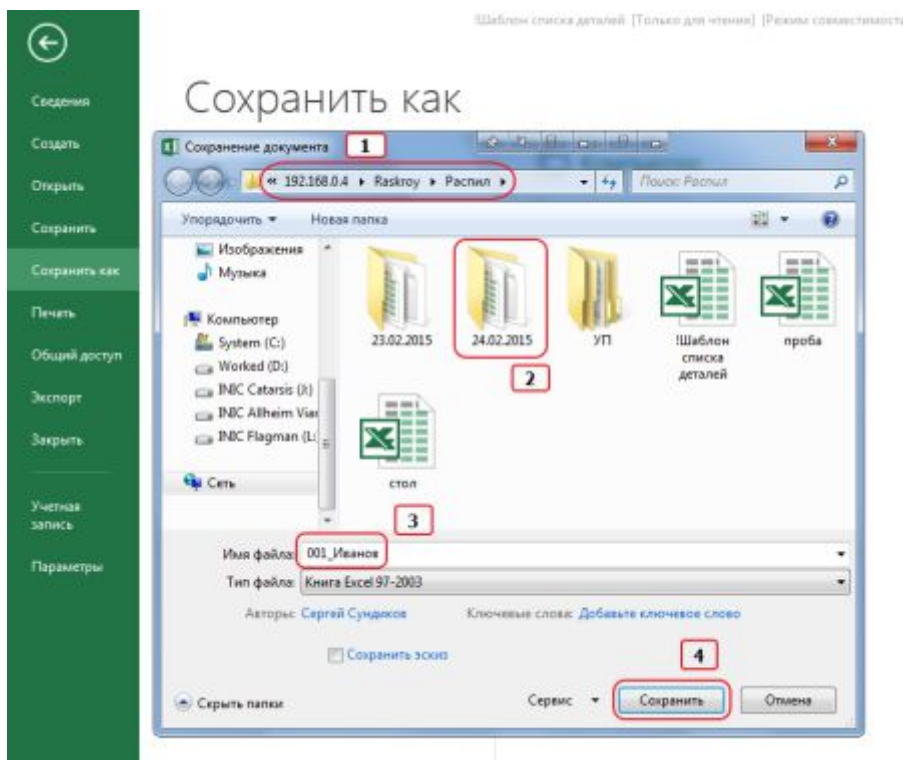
Шаблон списка деталей [Только для чтения] [Режим совместимости

Сведения
Создать
Открыть
Сохранить
Сохранить как
Печать
Общий доступ
Экспорт
Закрыть
Учетная запись
Параметры

Сохранить как

Сохранение документа 1

« 192.168.0.4 ▸ Raskroy ▸ Распил ▸

Поиск: Распил

Упорядочить ▾ Новая папка

Изображения
Музыка
Компьютер
System (C:)
Worked (D:)
INIC Catarsis (J:)
INIC Allheim Via
INIC Flagman (L:
Сеть

23.02.2015
24.02.2015
УП
!Шаблон списка деталей
проба
стол

2
3

Имя файла: 001_Иванов
Тип файла: Книга Excel 97-2003

Авторы: Сергей Сундуков
Ключевые слова: Добавьте ключевое слово

Сохранить эскиз

4

Скрыть папки
Сервис ▾
Сохранить
Отмена